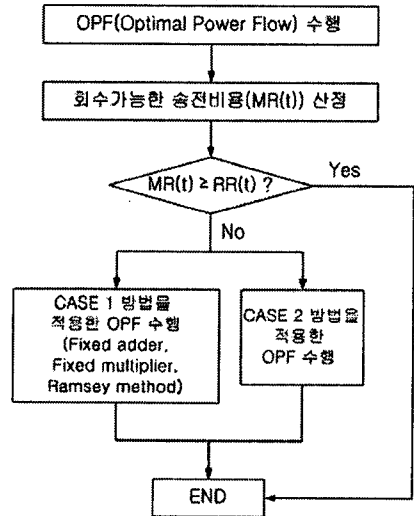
OPF(Optimal Power Flow) 수행

회수가능한 송전비용(MR(t)) 산정

MR(t) ≥ RR(t) ?

Yes

No

CASE 1 방법을 적용한 OPF 수행 (Fixed adder, Fixed multiplier, Ramsey method)

CASE 2 방법을 적용한 OPF 수행

END